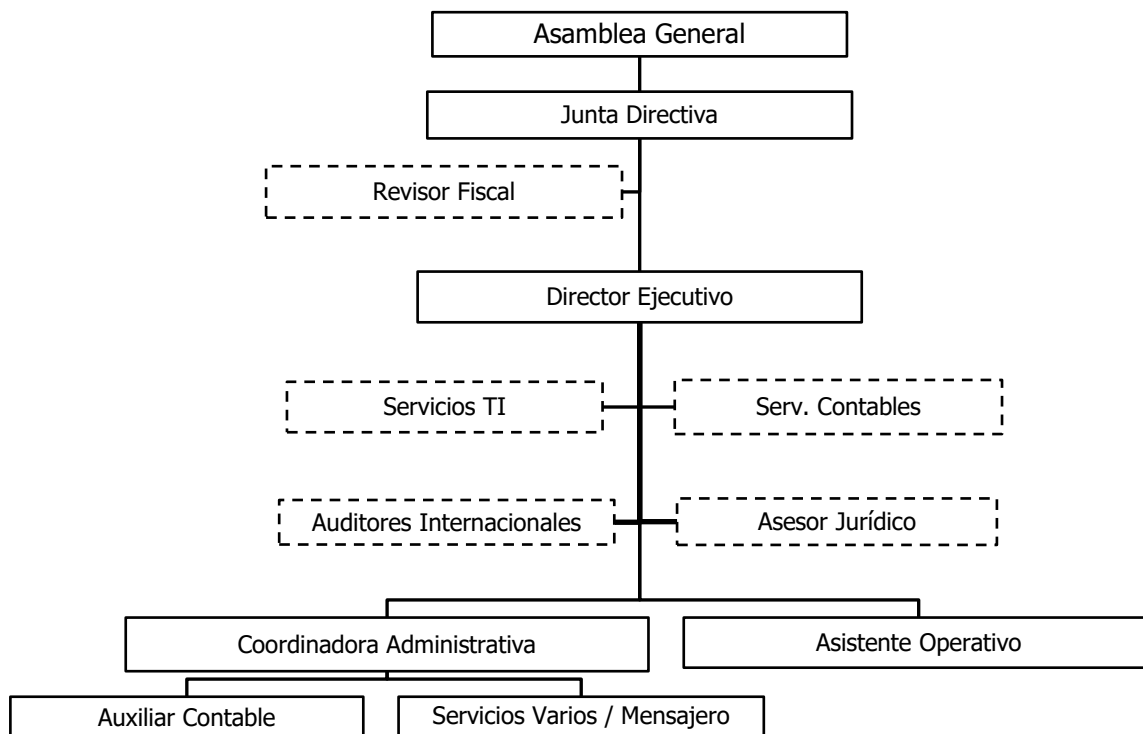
Asamblea General

Junta Directiva

Revisor Fiscal

Director Ejecutivo

Servicios TI

Serv. Contables

Auditores Internacionales

Asesor Jurídico

Coordinadora Administrativa

Asistente Operativo

Auxiliar Contable

Servicios Varios / Mensajero